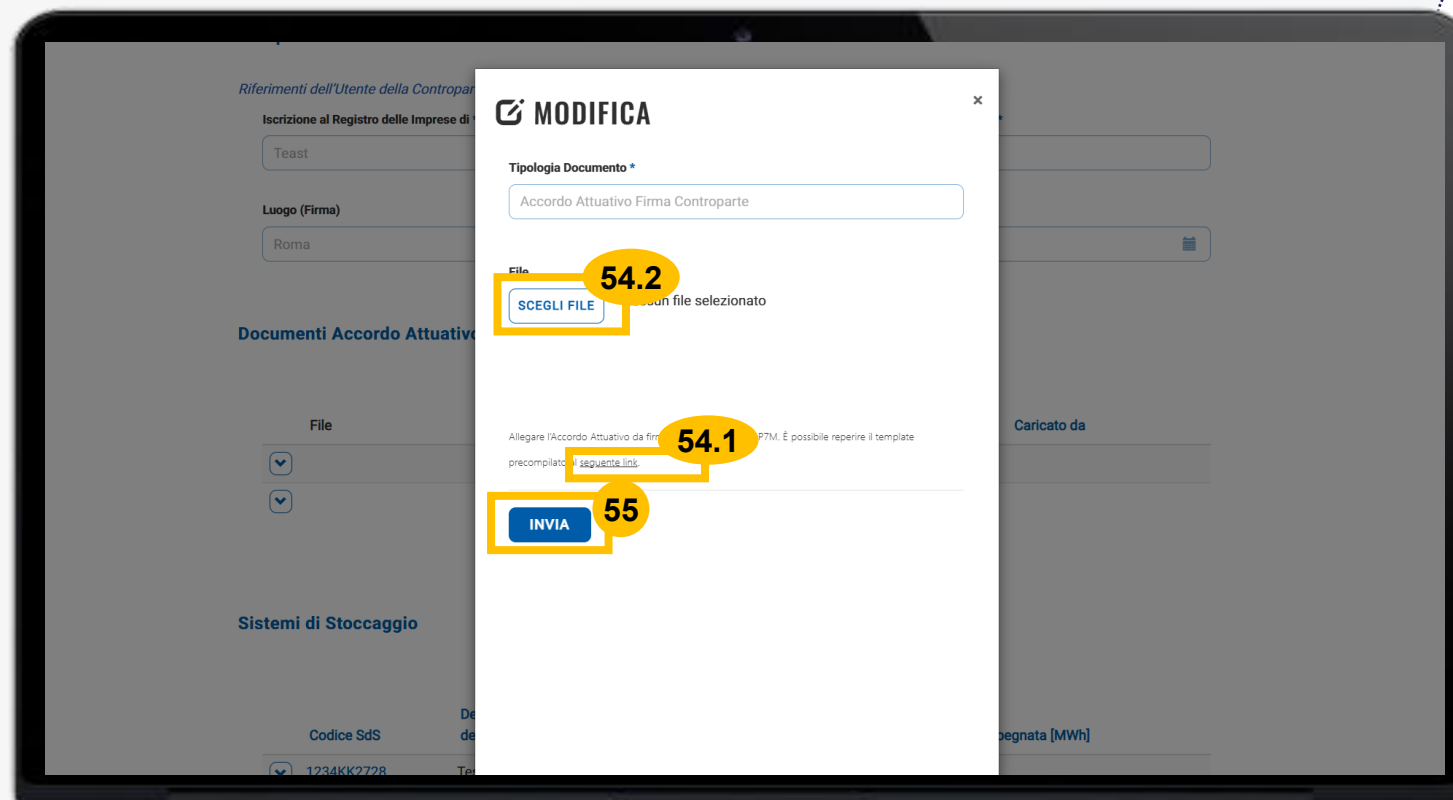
Riferimenti dell'Utente della Contropar

Iscrizione al Registro delle Imprese di

Teast

Luogo (Firma)

Roma

Documenti Accordo Attuativo

File

Caricato da

Sistemi di Stoccaggio

Codice SdS

De de

pegnata [MWh]

1234KK2728

Te

MODIFICA

×

Tipologia Documento *

Accordo Attuativo Firma Controparte

File

54.2

SCEGLI FILE

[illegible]sun file selezionato

Allegare l'Accordo Attuativo da fir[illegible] P7M. È possibile reperire il template precompilato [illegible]l seguente link.

54.1

55

INVIA